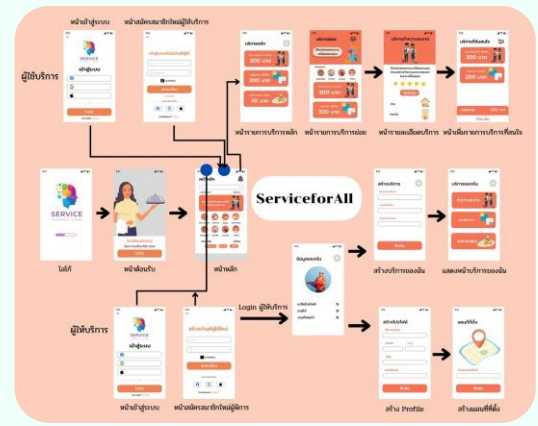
หน้าเข้าสู่ระบบ

หน้าสมัครสมาชิกใหม่ผู้ใช้บริการ

ผู้ใช้บริการ

เข้าสู่ระบบ

SERVICE

300 บาท

200 บาท

40 บาท

300 บาท

300 บาท

หน้ารายการบริการหลัก

หน้ารายการบริการย่อย

หน้ารายละเอียดบริการ

หน้าเพิ่มรายการบริการที่สนใจ

SERVICE

โลโก้

หน้าต้อนรับ

หน้าหลัก

ServiceforAll

สร้างบริการ

บริการของฉัน

สร้างบริการของฉัน

แสดงหน้าบริการของฉัน

ผู้ให้บริการ

Login ผู้ให้บริการ

สร้าง Profile

สร้างแผนที่ที่ตั้ง

หน้าเข้าสู่ระบบ

หน้าสมัครสมาชิกใหม่ผู้ให้บริการ